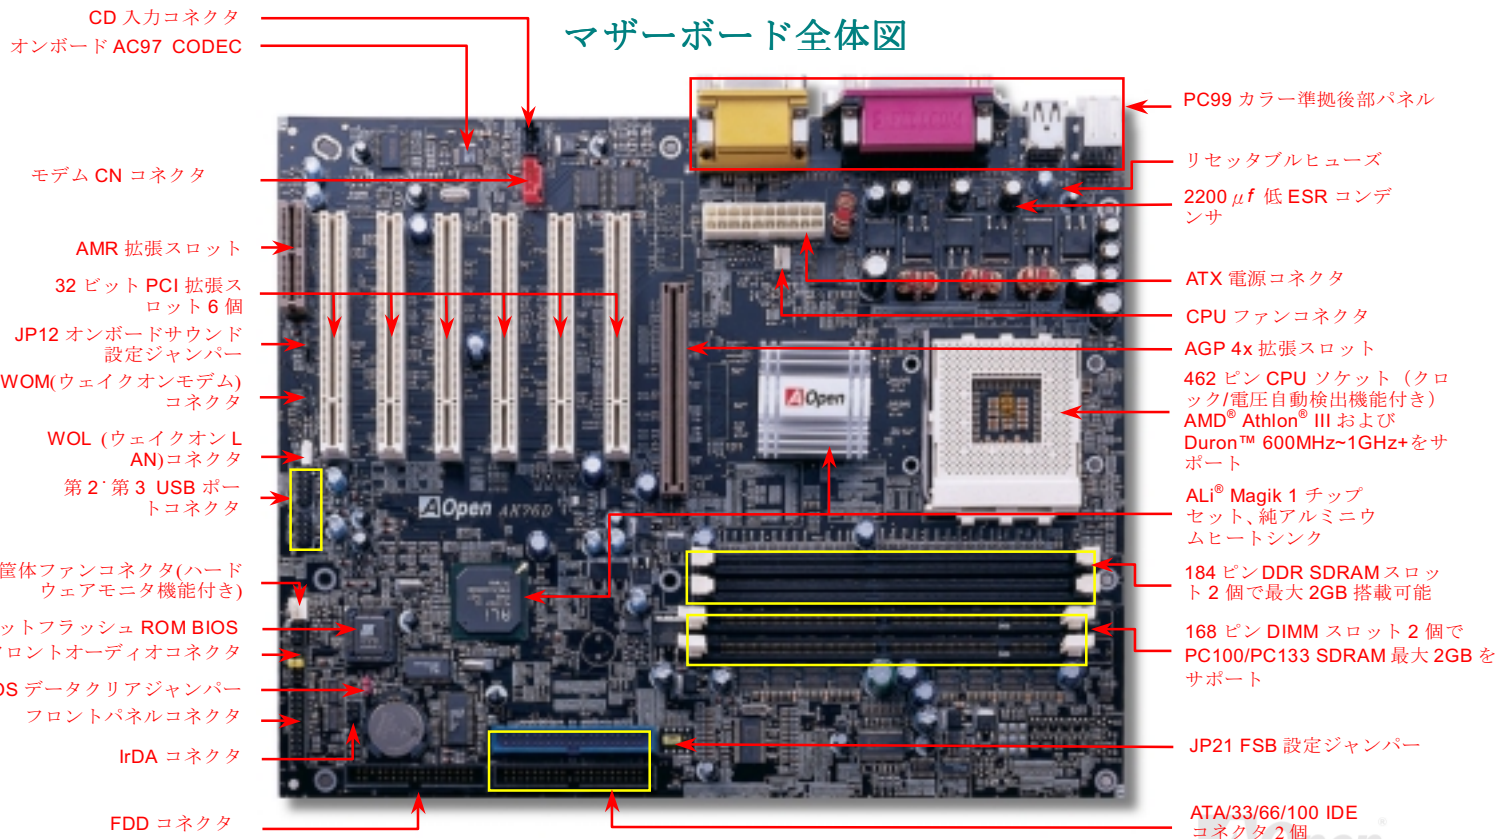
マザーボード全体図

CD 入力コネクタ

オンボード AC97 CODEC

モデム CN コネクタ

AMR 拡張スロット

32 ビット PCI 拡張スロット 6 個

JP12 オンボードサウンド設定ジャンパー

WOM(ウェイクオンモデム) コネクタ

WOL (ウェイクオン LAN)コネクタ

第 2˙第 3 USB ポートコネクタ

筐体ファンコネクタ(ハードウェアモニタ機能付き)

ットフラッシュ ROM BIOS

ロントオーディオコネクタ

OS データクリアジャンパー

フロントパネルコネクタ

IrDA コネクタ

FDD コネクタ

PC99 カラー準拠後部パネル

リセッタブルヒューズ

2200 $\mu f$ 低 ESR コンデンサ

ATX 電源コネクタ

CPU ファンコネクタ

AGP 4x 拡張スロット

462 ピン CPU ソケット（クロック/電圧自動検出機能付き）AMD® Athlon® III および Duron™ 600MHz~1GHz+をサポート

ALi® Magik 1 チップセット、純アルミニウムヒートシンク

184 ピン DDR SDRAM スロット 2 個で最大 2GB 搭載可能

168 ピン DIMM スロット 2 個で PC100/PC133 SDRAM 最大 2GB をサポート

JP21 FSB 設定ジャンパー

ATA/33/66/100 IDE コネクタ 2 個

AOpen

AOpen AK76D